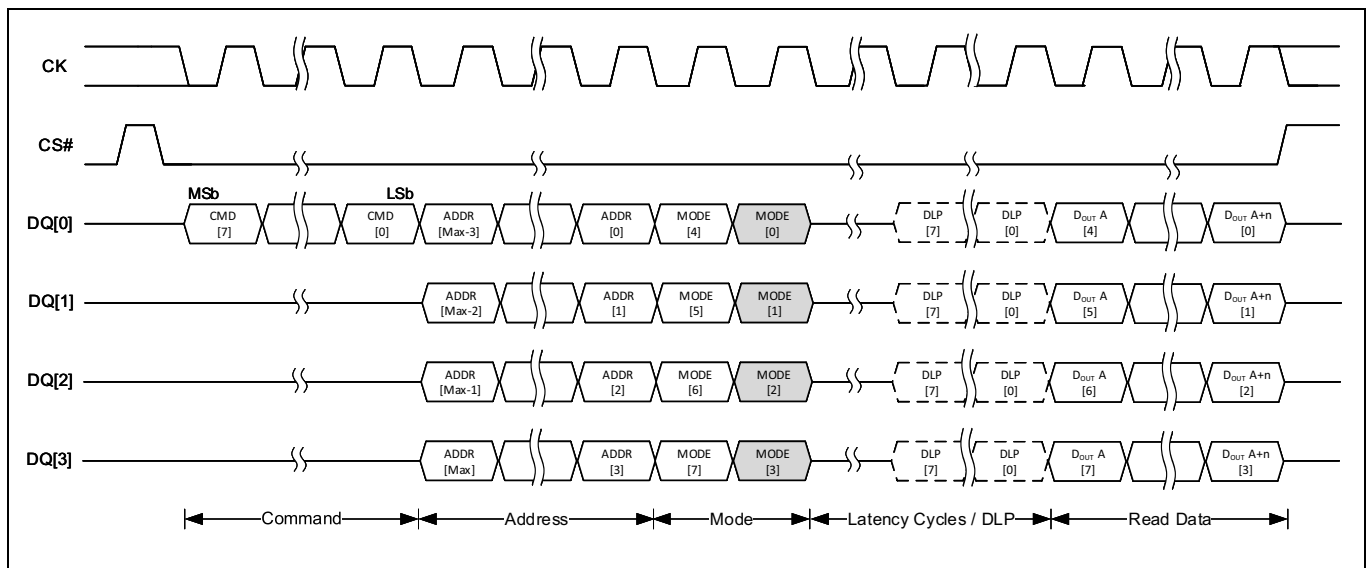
CK

CS#

MSb LSb

DQ[0] CMD [7] CMD [0] ADDR [Max-3] ADDR [0] MODE [4] MODE [0] DLP [7] DLP [0] $D_{OUT}$ A [4] $D_{OUT}$ A+n [0]

DQ[1] ADDR [Max-2] ADDR [1] MODE [5] MODE [1] DLP [7] DLP [0] $D_{OUT}$ A [5] $D_{OUT}$ A+n [1]

DQ[2] ADDR [Max-1] ADDR [2] MODE [6] MODE [2] DLP [7] DLP [0] $D_{OUT}$ A [6] $D_{OUT}$ A+n [2]

DQ[3] ADDR [Max] ADDR [3] MODE [7] MODE [3] DLP [7] DLP [0] $D_{OUT}$ A [7] $D_{OUT}$ A+n [3]

Command Address Mode Latency Cycles / DLP Read Data